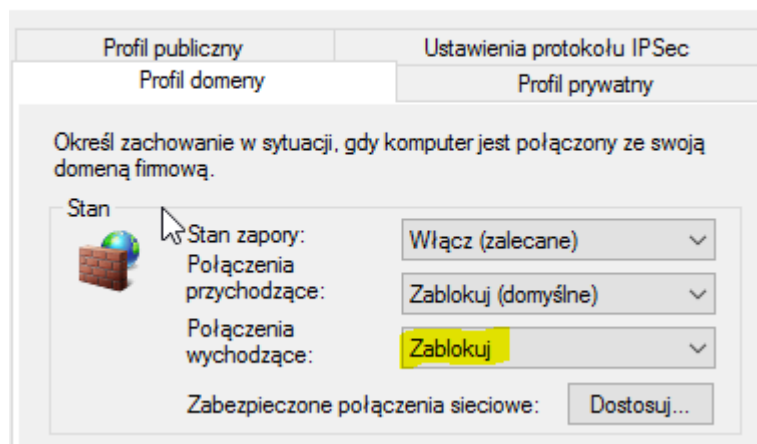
Profil publiczny

Ustawienia protokołu IPSec

Profil domeny

Profil prywatny

Określ zachowanie w sytuacji, gdy komputer jest połączony ze swoją domeną firmową.

Stan

Stan zapory:
Włącz (zalecane)

Połączenia przychodzące:
Zablokuj (domyślne)

Połączenia wychodzące:
Zablokuj

Zabezpieczone połączenia sieciowe:
Dostosuj...